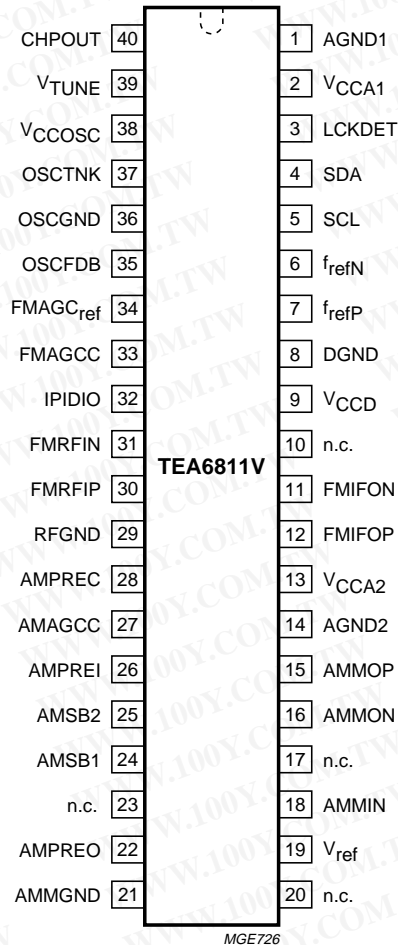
CHPOUT 40
$V_{TUNE}$ 39
$V_{CCOSC}$ 38
OSCTNK 37
OSCGND 36
OSCFDB 35
$FMAGC_{ref}$ 34
FMAGCC 33
IPIDIO 32
FMRFIN 31
FMRFIP 30
RFGND 29
AMPREC 28
AMAGCC 27
AMPREI 26
AMSB2 25
AMSB1 24
n.c. 23
AMPREO 22
AMMGND 21

TEA6811V

1 AGND1
2 $V_{CCA1}$
3 LCKDET
4 SDA
5 SCL
6 $f_{refN}$
7 $f_{refP}$
8 DGND
9 $V_{CCD}$
10 n.c.
11 FMIFON
12 FMIFOP
13 $V_{CCA2}$
14 AGND2
15 AMMOP
16 AMMON
17 n.c.
18 AMMIN
19 $V_{ref}$
20 n.c.

MGE726

WWW.100Y.COM.TW